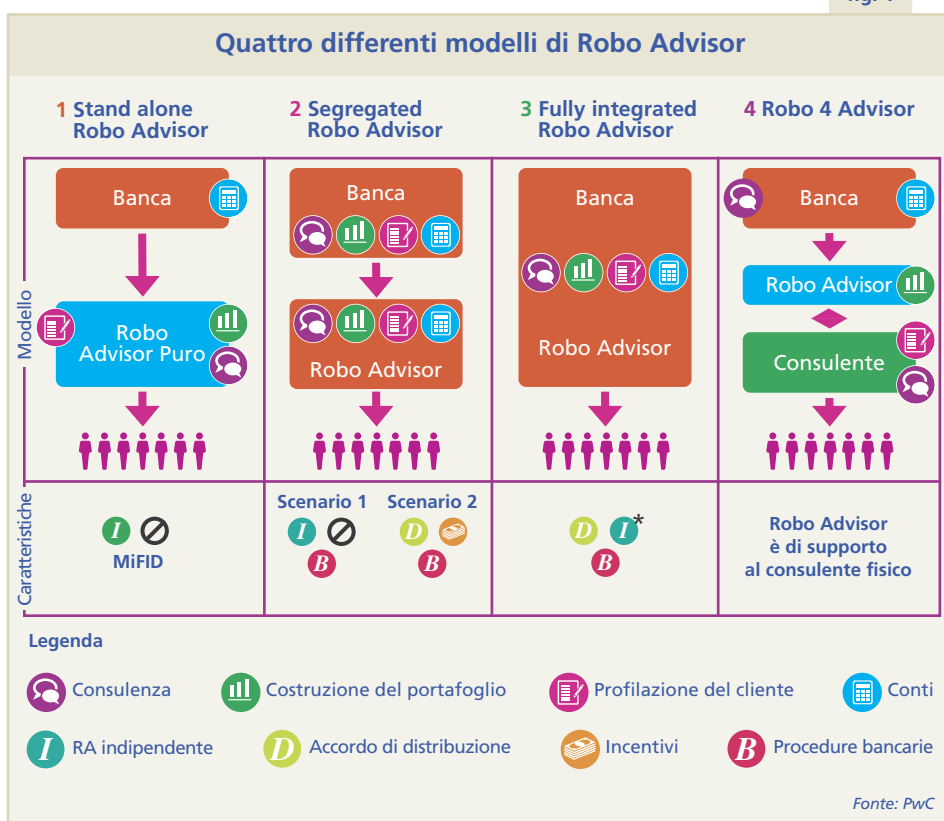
Fig. 1

Quattro differenti modelli di Robo Advisor

| | 1 Stand alone Robo Advisor | 2 Segregated Robo Advisor | 3 Fully integrated Robo Advisor | 4 Robo 4 Advisor |
|---|---|---|---|---|
| Modello | Banca → Robo Advisor Puro | Banca → Robo Advisor | Banca Robo Advisor | Banca → Robo Advisor ↔ Consulente |
| Caratteristiche | I MiFID | Scenario 1 I B Scenario 2 D B | D I* B | Robo Advisor è di supporto al consulente fisico |

Legenda

Consulenza
Costruzione del portafoglio
Profilazione del cliente
Conti
I RA indipendente
D Accordo di distribuzione
Incentivi
B Procedure bancarie

Fonte: PwC